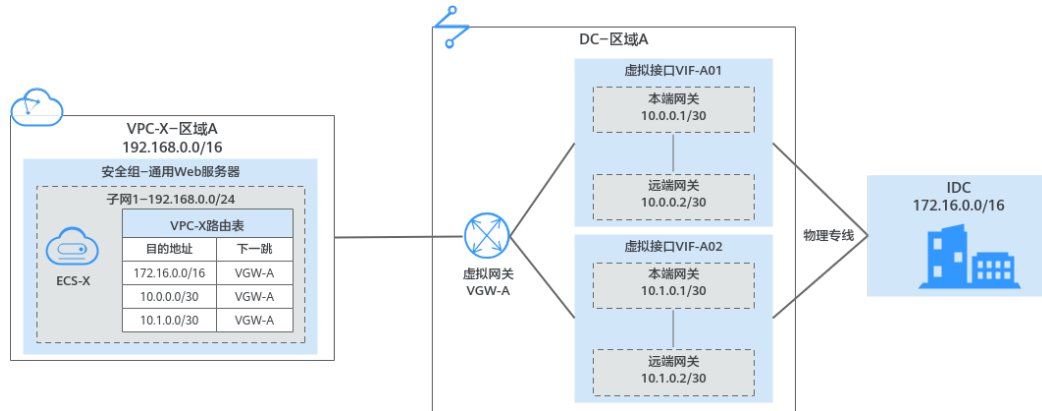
VPC-X–区域A
192.168.0.0/16

安全组–通用Web服务器

子网1–192.168.0.0/24

ECS-X

| VPC-X路由表 | |
|---|---|
| 目的地址 | 下一跳 |
| 172.16.0.0/16 | VGW-A |
| 10.0.0.0/30 | VGW-A |
| 10.1.0.0/30 | VGW-A |

DC–区域A

虚拟网关
VGW-A

虚拟接口VIF-A01

本端网关
10.0.0.1/30

远端网关
10.0.0.2/30

虚拟接口VIF-A02

本端网关
10.1.0.1/30

远端网关
10.1.0.2/30

物理专线

IDC
172.16.0.0/16